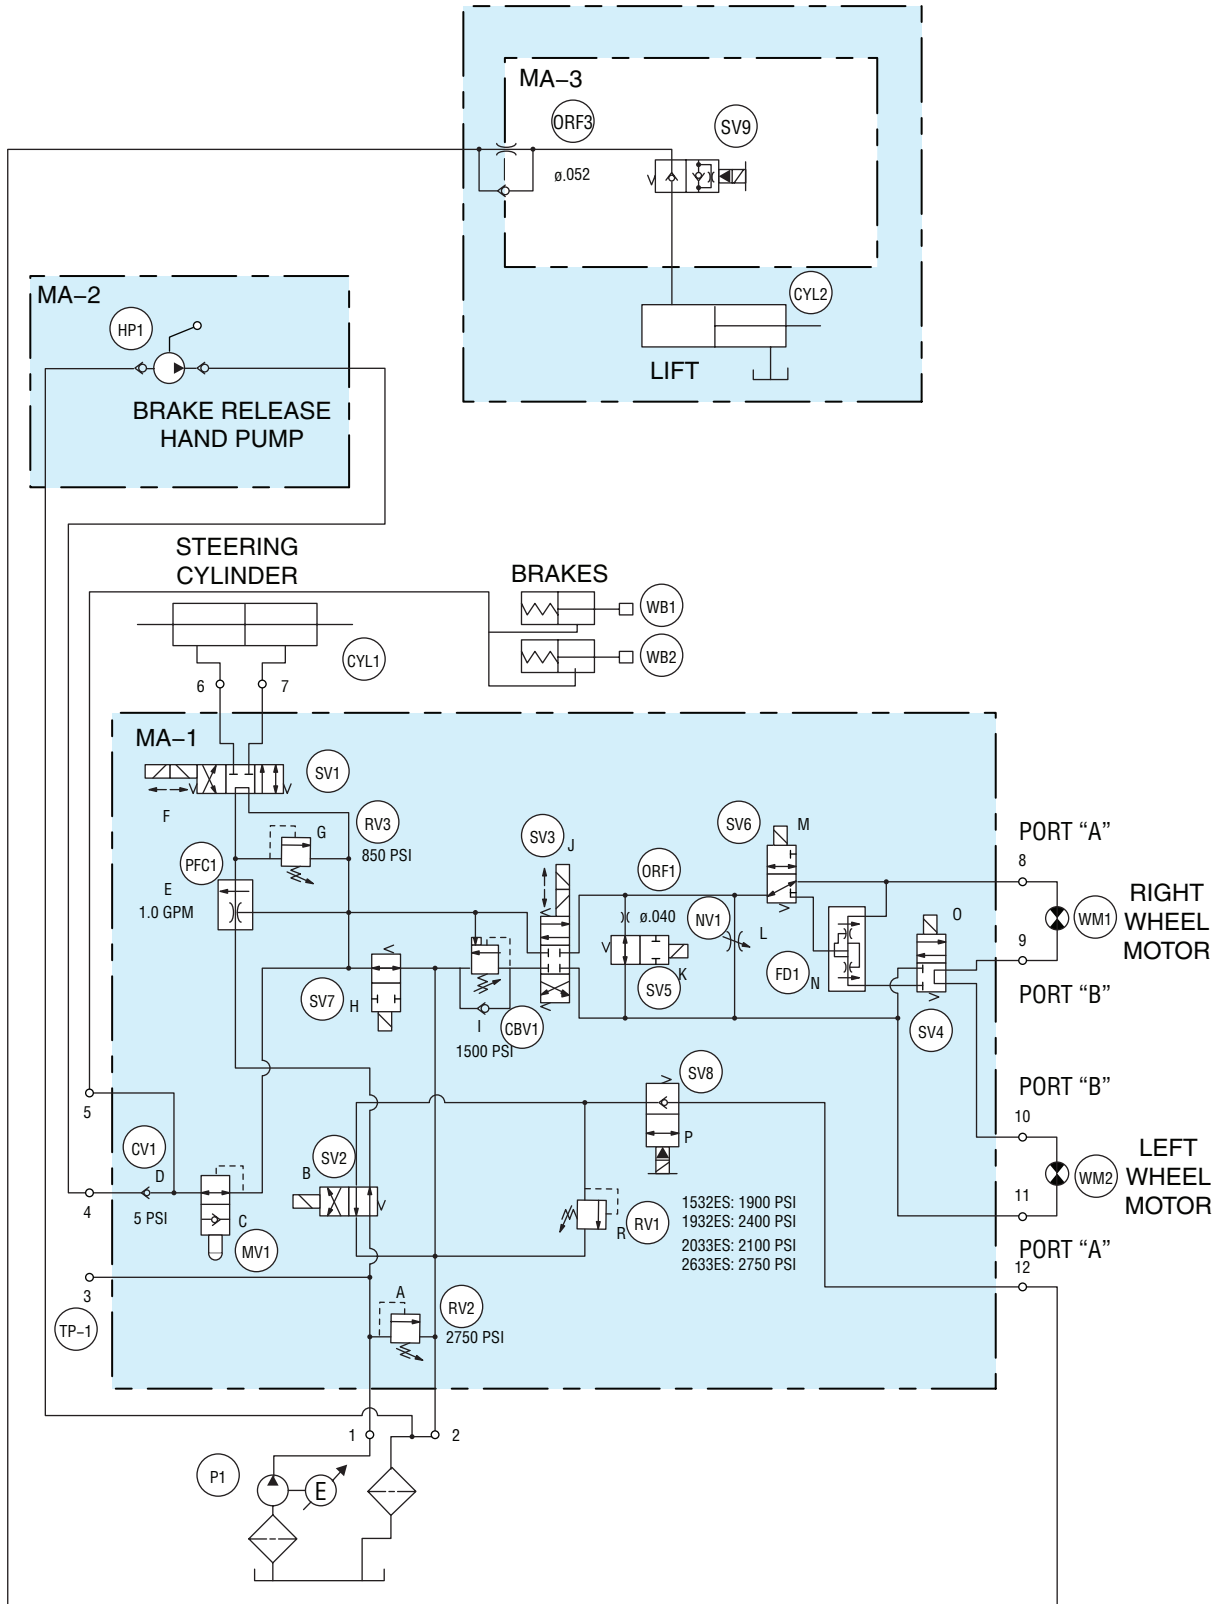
MA–3
ORF3
SV9
ø.052
CYL2
LIFT
MA–2
HP1
BRAKE RELEASE
HAND PUMP
STEERING
CYLINDER
BRAKES
WB1
WB2
CYL1
6
7
MA–1
SV1
F
RV3
G
850 PSI
PFC1
E
1.0 GPM
SV3
J
ORF1
SV6
M
PORT “A”
8
RIGHT
WHEEL
MOTOR
WM1
9
PORT “B”
ø.040
NV1
L
O
K
SV5
FD1
N
SV7
H
I
CBV1
1500 PSI
SV4
SV8
PORT “B”
10
5
CV1
D
SV2
B
P
LEFT
WHEEL
MOTOR
WM2
11
4
5 PSI
C
MV1
R
RV1
1532ES: 1900 PSI
1932ES: 2400 PSI
2033ES: 2100 PSI
2633ES: 2750 PSI
PORT “A”
12
3
TP–1
A
RV2
2750 PSI
1
2
P1
E